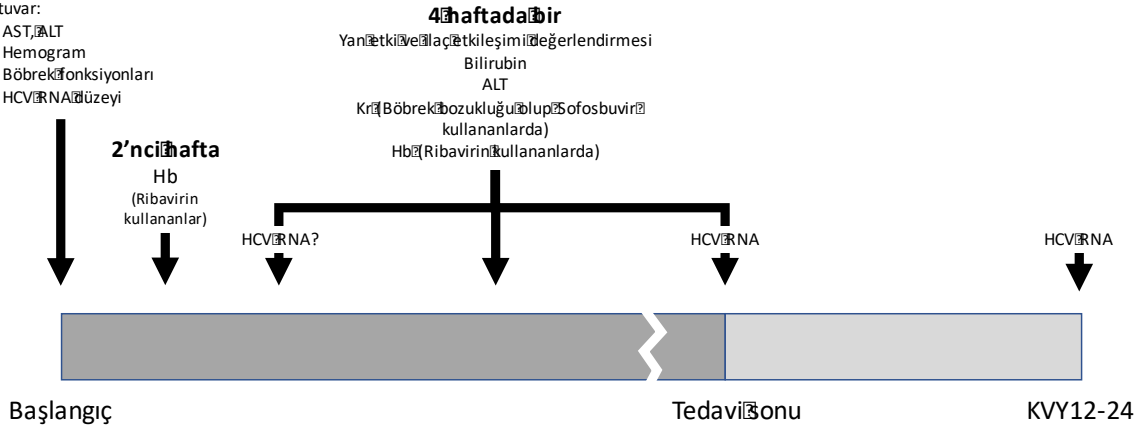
tuvar:
AST, ALT
Hemogram
Böbrek fonksiyonları
HCV RNA düzeyi

4 haftada bir
Yan etki ve ilaç etkileşimi değerlendirmesi
Bilirubin
ALT
Kr (Böbrek bozukluğu olup Sofosbuvir kullananlarda)
Hb (Ribavirin kullananlarda)

2'nci hafta
Hb
(Ribavirin kullananlar)

HCV RNA?

HCV RNA

HCV RNA

Başlangıç

Tedavi sonu

KVY12-24